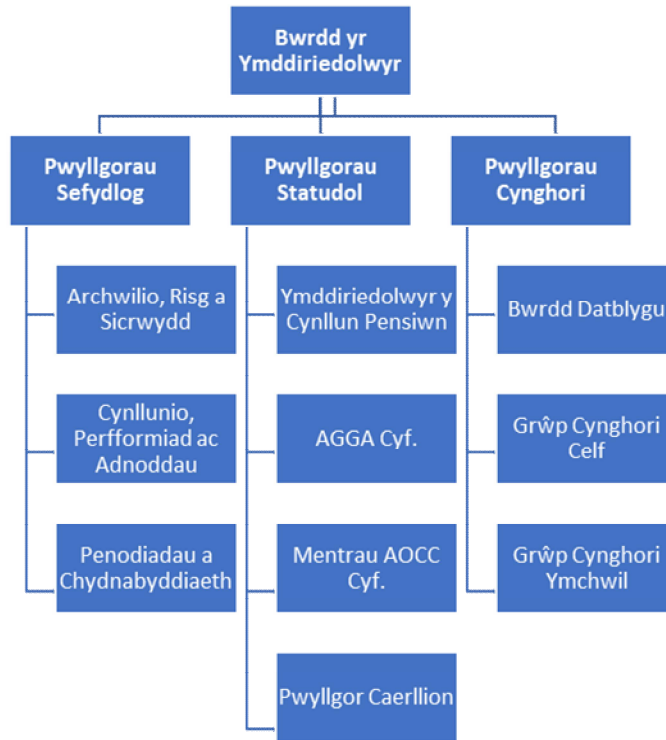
Bwrdd yr Ymddiriedolwyr

Pwyllgorau Sefydlog

Archwilio, Risg a Sicrwydd

Cynllunio, Perfformiad ac Adnoddau

Penodiadau a Chydnabyddiaeth

Pwyllgorau Statudol

Ymddiriedolwyr y Cynllun Pensiwn

AGGA Cyf.

Mentrau AOCC Cyf.

Pwyllgor Caerllion

Pwyllgorau Cynghori

Bwrdd Datblygu

Grŵp Cynghori Celf

Grŵp Cynghori Ymchwil